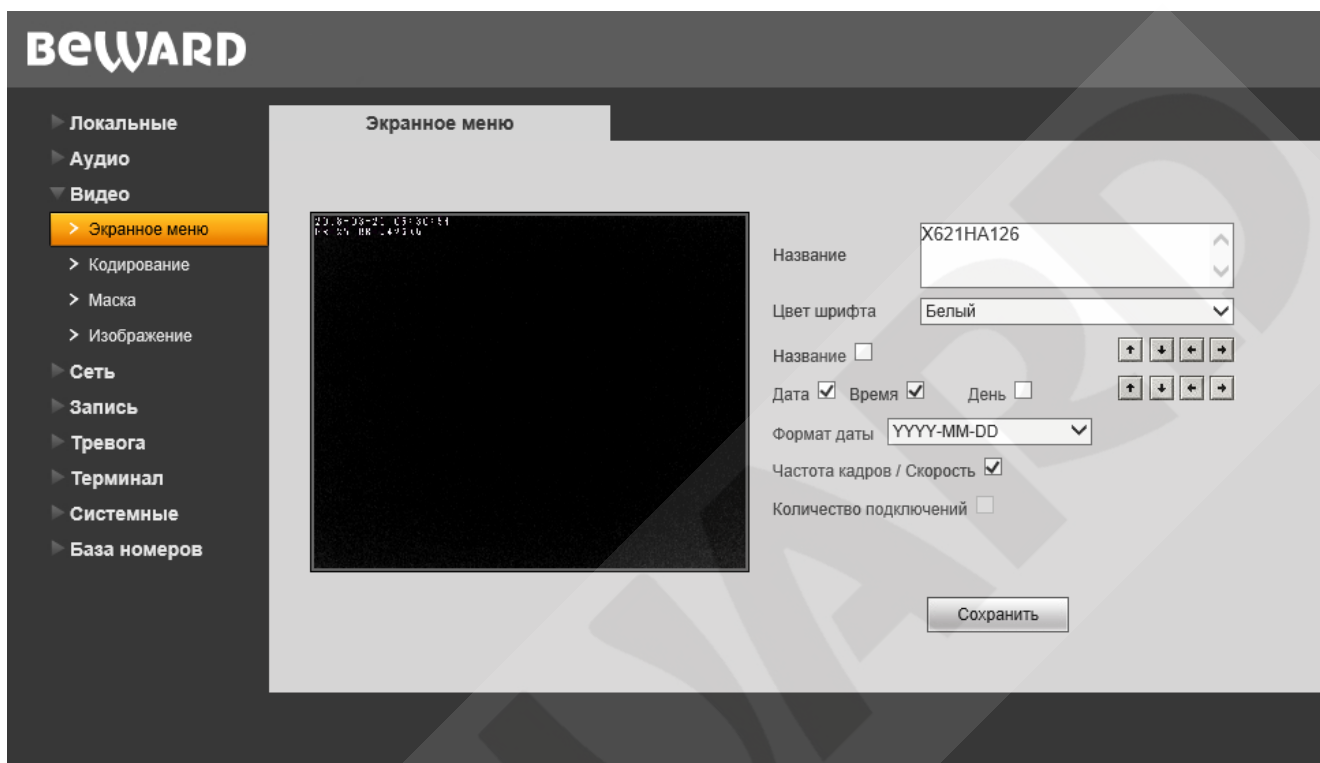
BEWARD

Локальные
Аудио
Видео
> Экранное меню
> Кодирование
> Маска
> Изображение
Сеть
Запись
Тревога
Терминал
Системные
База номеров

Экранное меню

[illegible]

Название X621HA126
Цвет шрифта Белый
Название
Дата Время День
Формат даты YYYY-MM-DD
Частота кадров / Скорость
Количество подключений

Сохранить